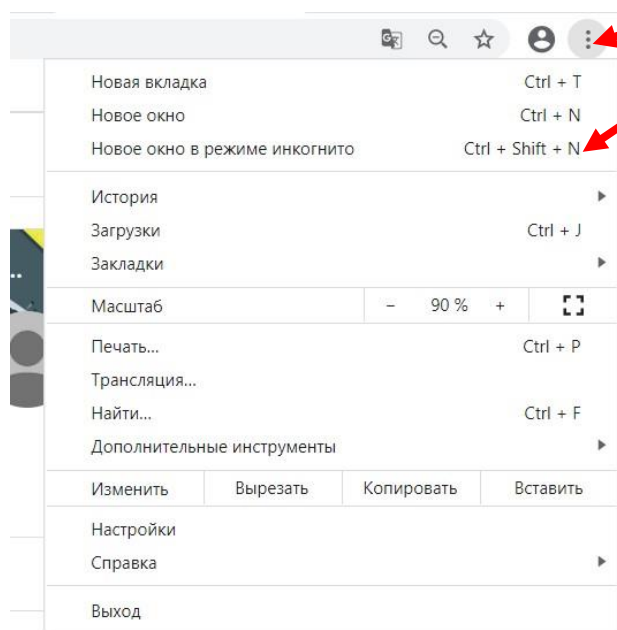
Новая вкладка Ctrl + T
Новое окно Ctrl + N
Новое окно в режиме инкогнито Ctrl + Shift + N

История
Загрузки Ctrl + J
Закладки

Масштаб − 90 % +

Печать... Ctrl + P
Трансляция...
Найти... Ctrl + F
Дополнительные инструменты

| Изменить | Вырезать | Копировать | Вставить |
|---|---|---|---|

Настройки
Справка

Выход